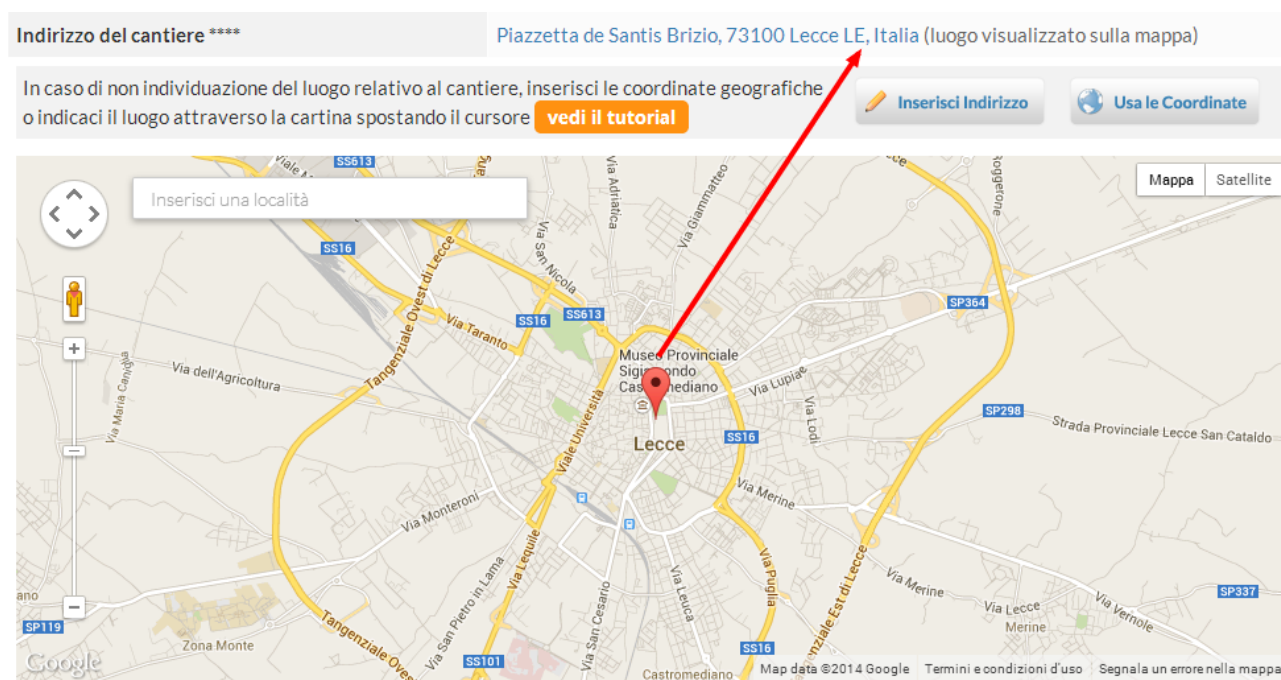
Indirizzo del cantiere ****

Piazzetta de Santis Brizio, 73100 Lecce LE, Italia (luogo visualizzato sulla mappa)

In caso di non individuazione del luogo relativo al cantiere, inserisci le coordinate geografiche o indicaci il luogo attraverso la cartina spostando il cursore vedi il tutorial

Inserisci Indirizzo

Usa le Coordinate

Inserisci una località

Mappa Satellite

Viale SS613 SS16 Tangenziale Ovest di Lecce Via Taranto SS16 SS613 Via San Nicola Via Adriatica Via Giammatteo Roggerone SP364 Museo Provinciale Sigismondo Castromediano Via Lupiae Via Lodi SP298 Strada Provinciale Lecce San Cataldo Via dell'Agricoltura Via Maria Carafa Viale Università Lecce SS16 Via Merine Via Monteroni Via Lequile Via San Pietro in Lama Via San Cesario Via Leuca Via Puglia Tangenziale Est di Lecce Via Merine Via Lecce Via Vernole Merine SP337 SP119 Zona Monte Tangenziale Ovest SS101 SS16 Castromediano

Google

Map data ©2014 Google Termini e condizioni d'uso Segnala un errore nella mappa